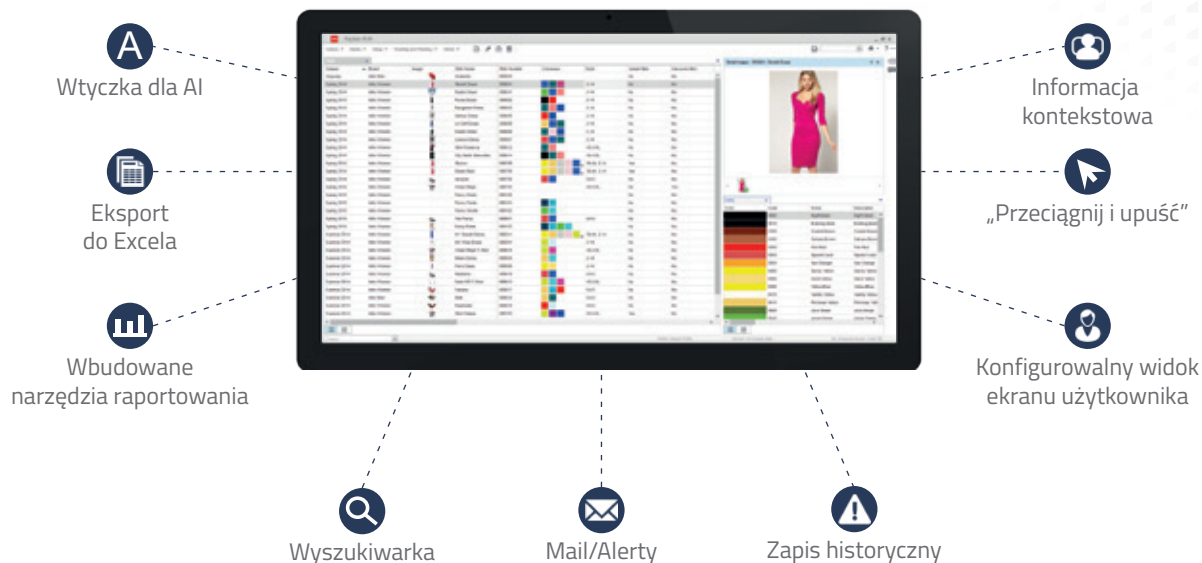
A

Wtyczka dla AI

Eksport do Excela

Wbudowane narzędzia raportowania

Informacja kontekstowa

„Przeciągnij i upuść"

Konfigurowalny widok ekranu użytkownika

Wyszukiwarka

Mail/Alerty

Zapis historyczny